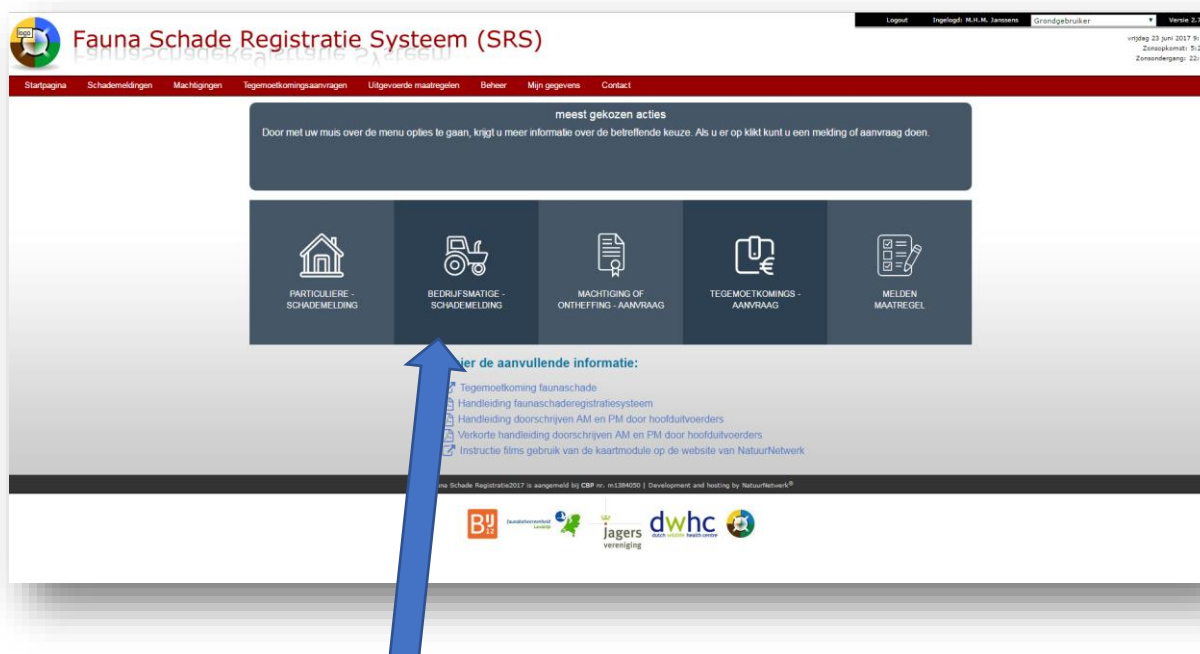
logo

Fauna Schade Registratie Systeem (SRS)

Logout Ingelogd: M.H.M. Janssens Grondgebruiker Versie 2.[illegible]

vrijdag 23 juni 2017 9:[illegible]
Zonsopkomst: 5:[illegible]
Zonsondergang: 22:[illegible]

Startpagina Schademeldingen Machtigingen Tegemoetkomingsaanvragen Uitgevoerde maatregelen Beheer Mijn gegevens Contact

meest gekozen acties

Door met uw muis over de menu opties te gaan, krijgt u meer informatie over de betreffende keuze. Als u er op klikt kunt u een melding of aanvraag doen.

PARTICULIERE - SCHADEMELDING

BEDRIJFSMATIGE - SCHADEMELDING

MACHTIGING OF ONTHEFFING - AANVRAAG

TEGEMOETKOMINGS - AANVRAAG

MELDEN MAATREGEL

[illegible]ier de aanvullende informatie:

Tegemoetkoming faunaschade
Handleiding faunaschaderegistratiesysteem
Handleiding doorschrijven AM en PM door hoofduitvoerders
Verkorte handleiding doorschrijven AM en PM door hoofduitvoerders
Instructie films gebruik van de kaartmodule op de website van NatuurNetwerk

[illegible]una Schade Registratie2017 is aangemeld bij CBP nr. m1384050 | Development and hosting by NatuurNetwerk®

BIJ12 faunabeheereenheid Landelijk jagers vereniging dwhc dutch wildlife health centre